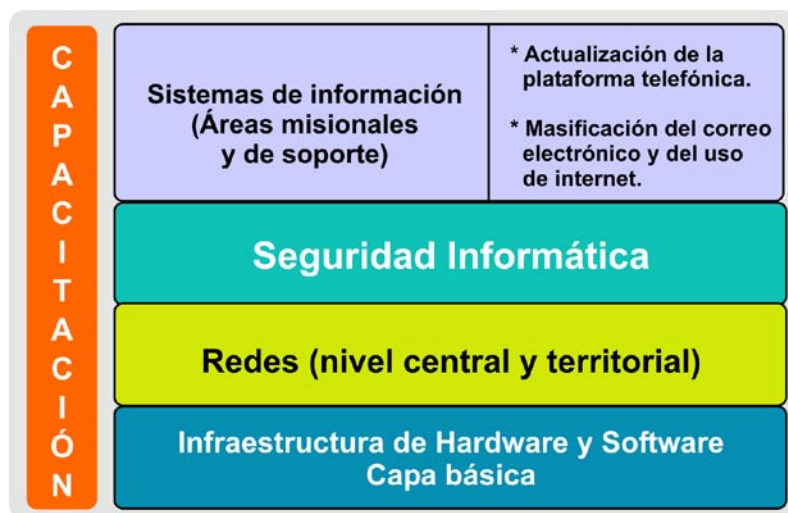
C
A
P
A
C
I
T
A
C
I
Ó
N

Sistemas de información (Áreas misionales y de soporte)

* Actualización de la plataforma telefónica.

* Masificación del correo electrónico y del uso de internet.

Seguridad Informática

Redes (nivel central y territorial)

Infraestructura de Hardware y Software
Capa básica